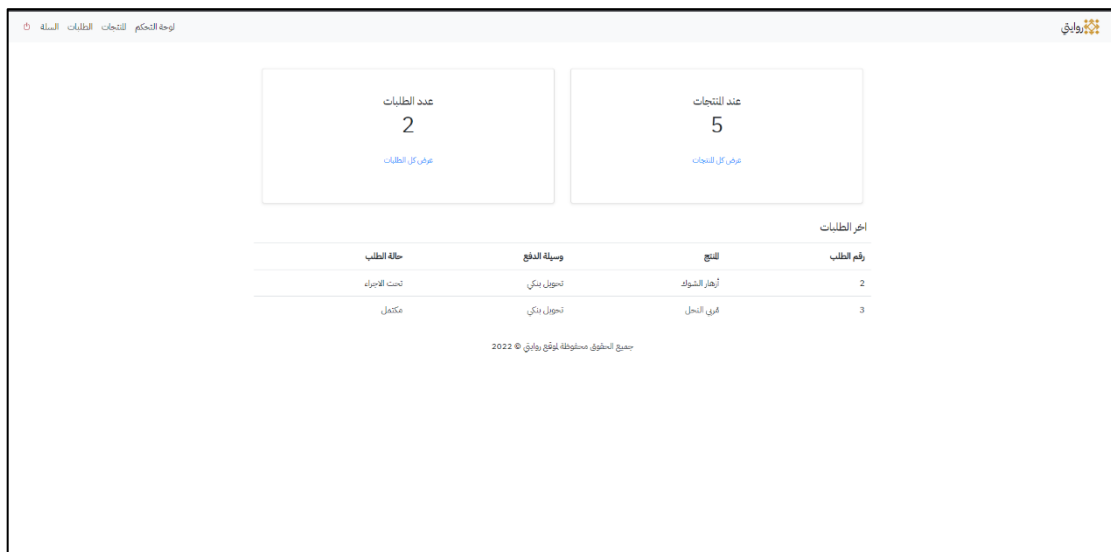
روايتي

لوحة التحكم المنتجات الطلبات السلة

عدد المنتجات
5
عرض كل المنتجات

عدد الطلبات
2
عرض كل الطلبات

اخر الطلبات

| رقم الطلب | المنتج | وسيلة الدفع | حالة الطلب |
|---|---|---|---|
| 2 | أزهار الشوك | تحويل بنكي | تحت الاجراء |
| 3 | قرى النحل | تحويل بنكي | مكتمل |

جميع الحقوق محفوظة لموقع روايتي © 2022